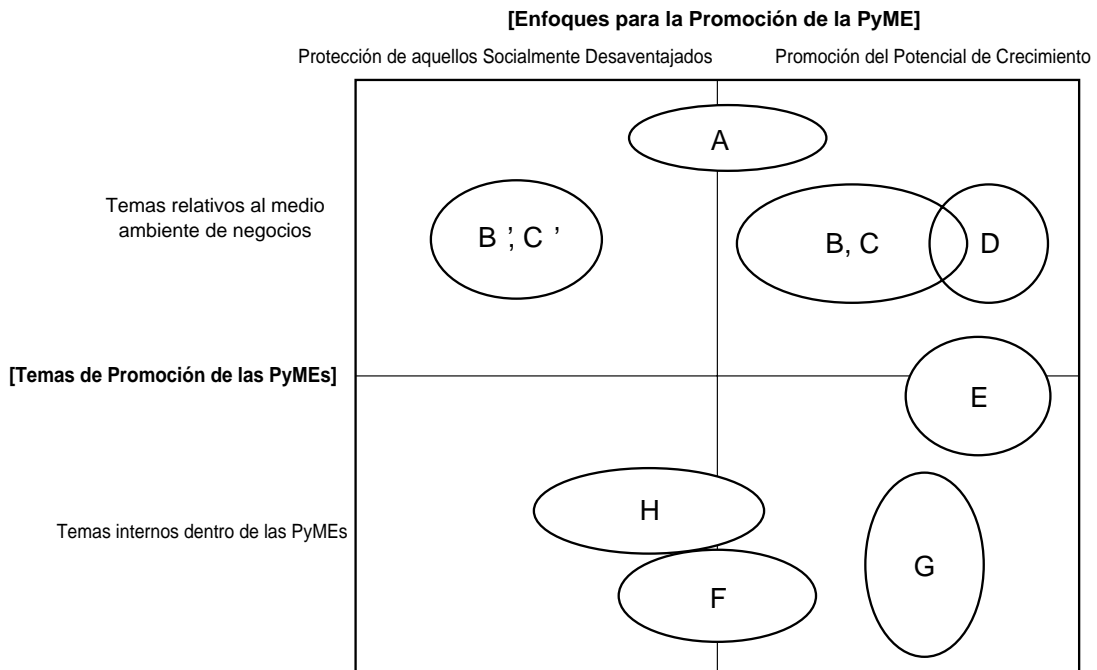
[Enfoques para la Promoción de la PyME]

Protección de aquellos Socialmente Desaventajados

Promoción del Potencial de Crecimiento

Temas relativos al medio ambiente de negocios

A

B '; C '

B, C

D

[Temas de Promoción de las PyMEs]

E

Temas internos dentro de las PyMEs

H

G

F